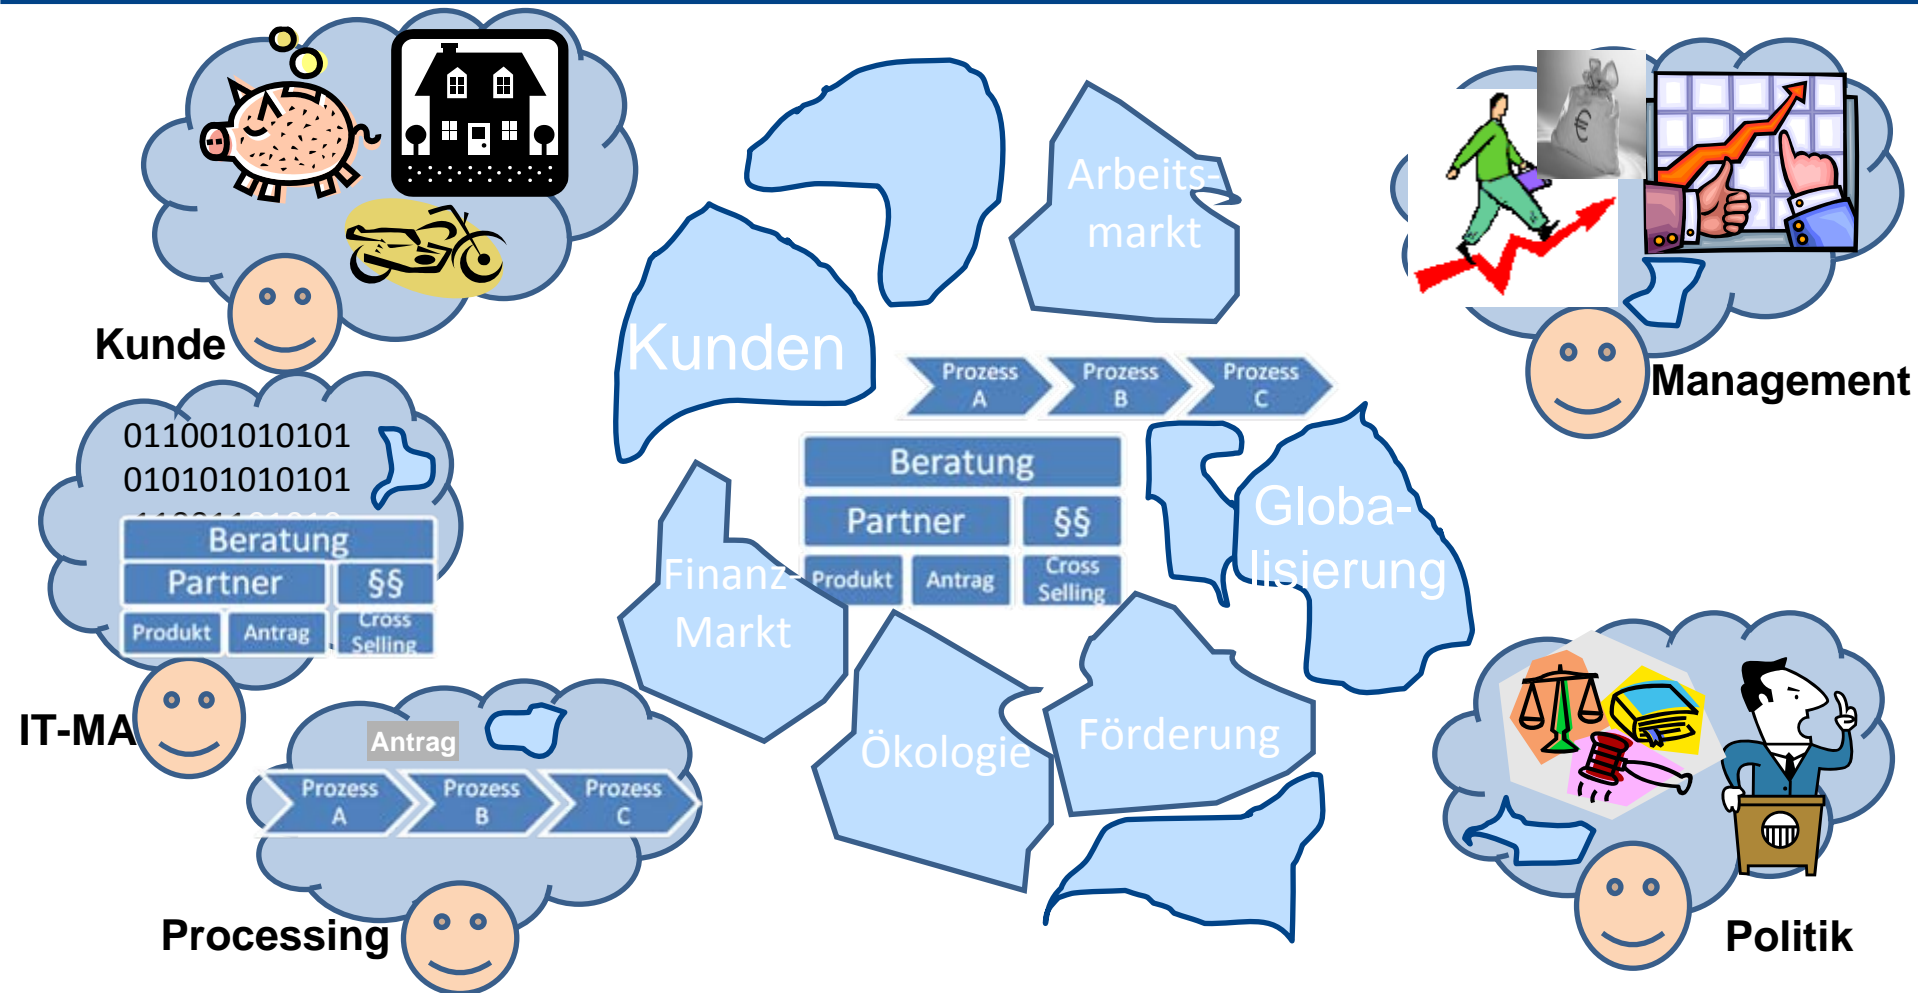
Kunde

011001010101
010101010101

Beratung
Partner
§§
Produkt
Antrag
Cross Selling

IT-MA

Antrag
Prozess A
Prozess B
Prozess C

Processing

Kunden

Arbeitsmarkt

Prozess A
Prozess B
Prozess C

Beratung
Partner
§§
Produkt
Antrag
Cross Selling

Finanz-Markt

Globalisierung

Ökologie

Förderung

Management

Politik